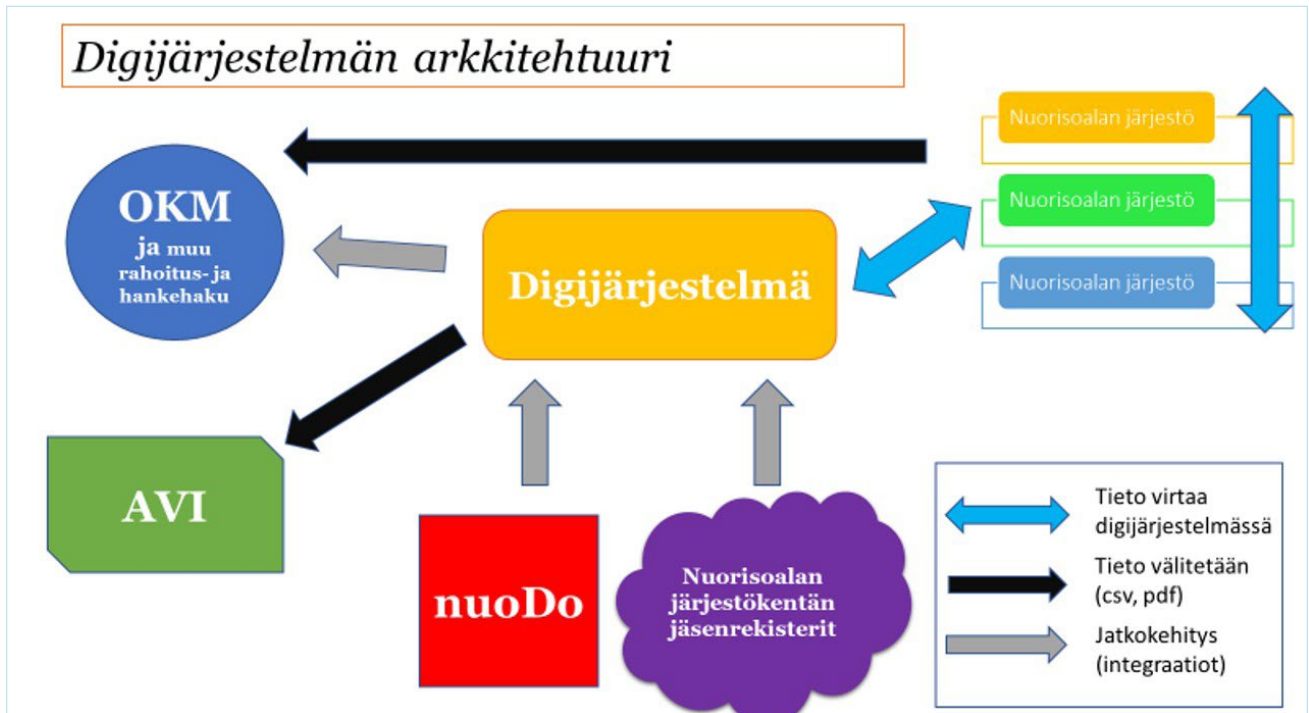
Digijärjestelmän arkkitehtuuri

Nuorisoalan järjestö

Nuorisoalan järjestö

Nuorisoalan järjestö

OKM
ja muu rahoitus- ja hankehaku

Digijärjestelmä

AVI

nuoDo

Nuorisoalan järjestökentän jäsenrekisterit

Tieto virtaa digijärjestelmässä

Tieto välitetään (csv, pdf)

Jatkokehitys (integraatiot)